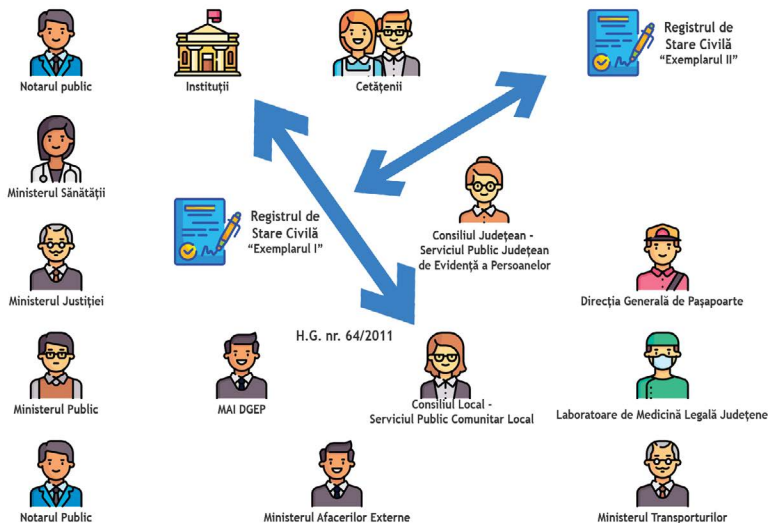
Notarul public

Instituții

Cetățenii

Registrul de Stare Civilă "Exemplarul II"

Ministerul Sănătății

Registrul de Stare Civilă "Exemplarul I"

Consiliul Județean - Serviciul Public Județean de Evidență a Persoanelor

Ministerul Justiției

Direcția Generală de Pașapoarte

H.G. nr. 64/2011

Ministerul Public

MAI DGEP

Consiliul Local - Serviciul Public Comunitar Local

Laboratoare de Medicină Legală Județene

Notarul Public

Ministerul Afacerilor Externe

Ministerul Transporturilor